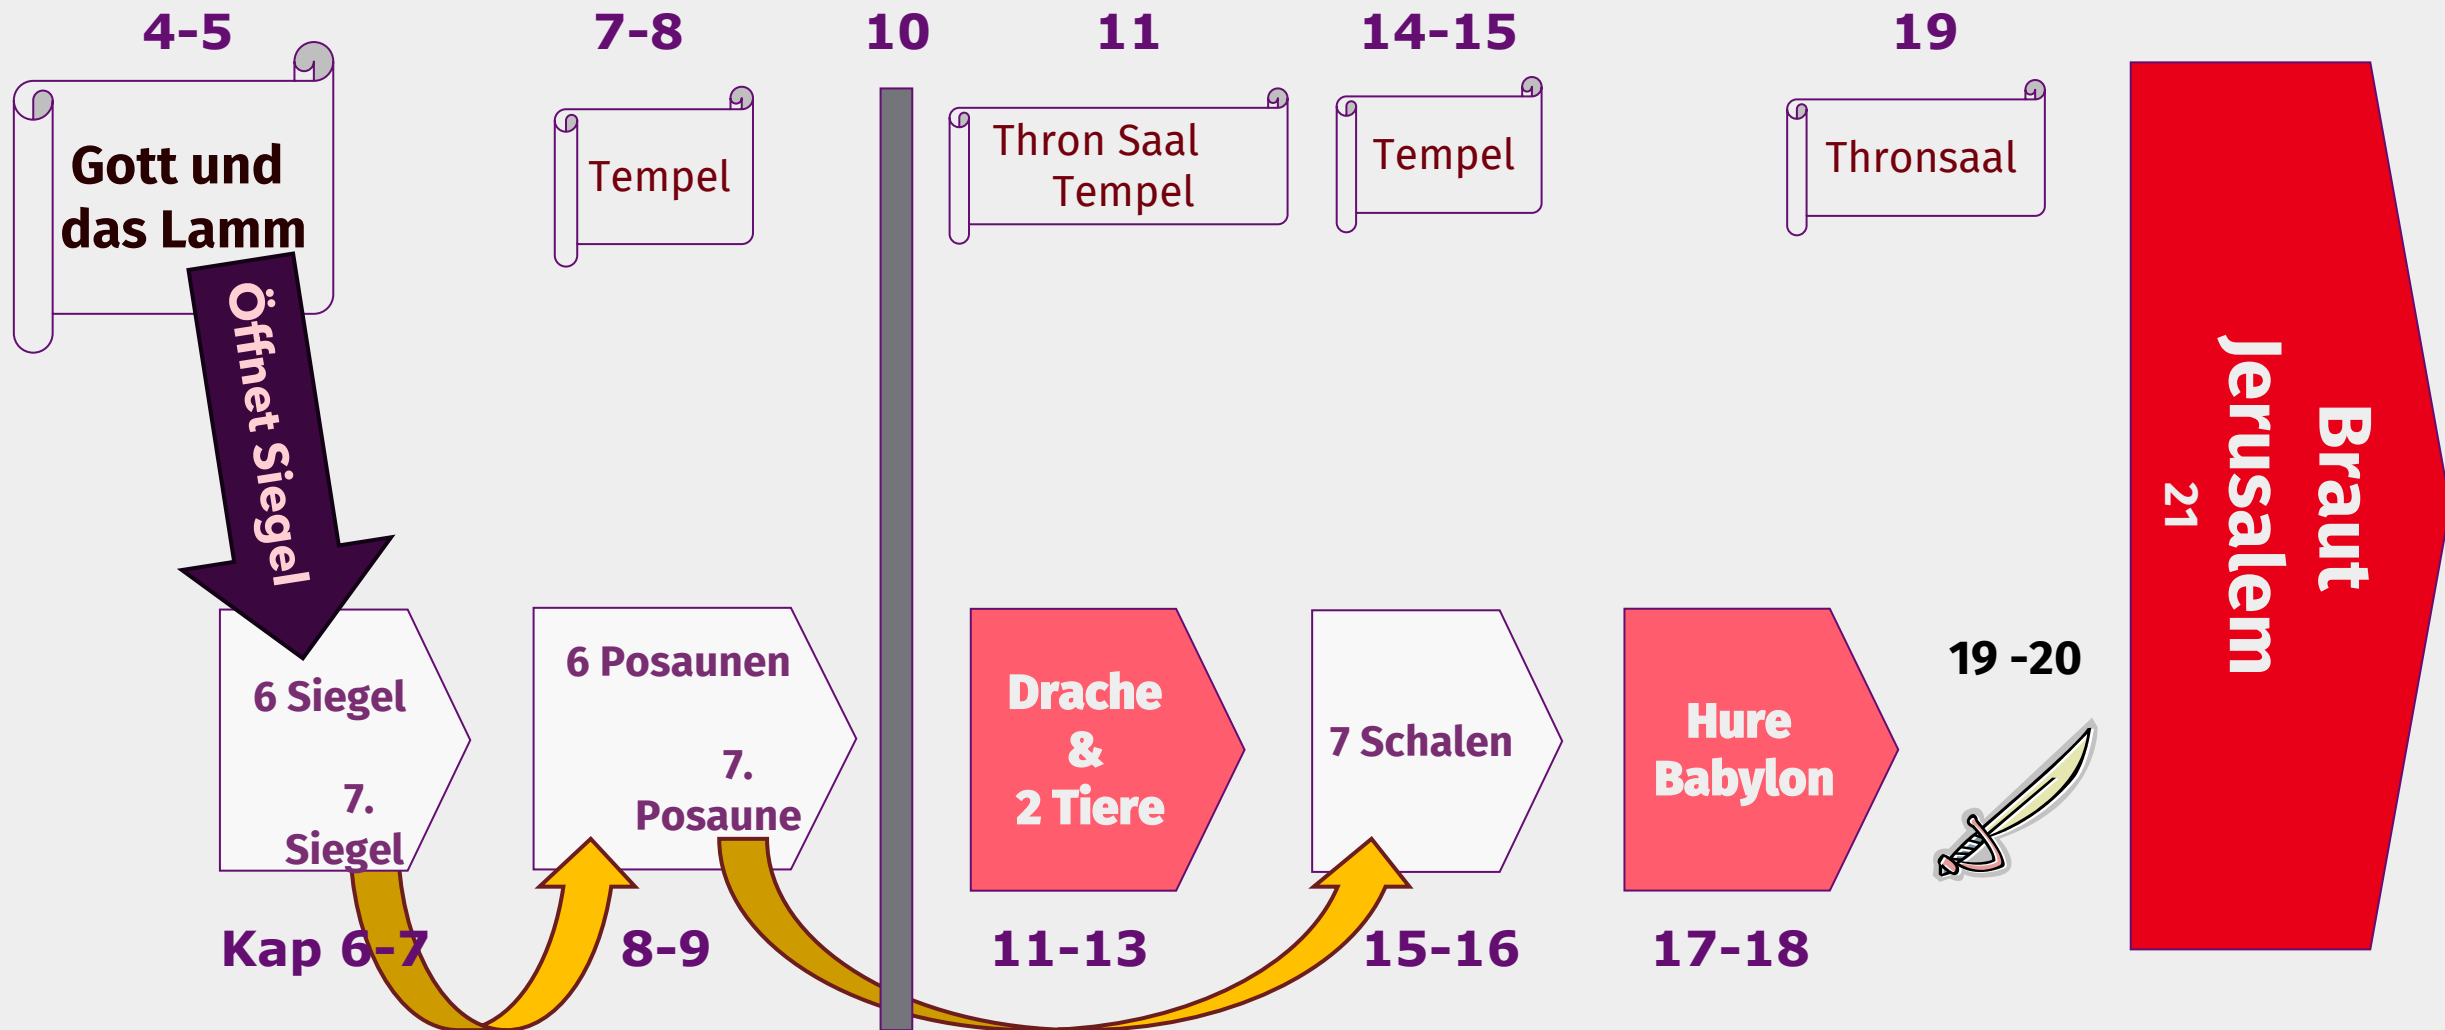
4-5
7-8
10
11
14-15
19

Gott und das Lamm

Öffnet Siegel

Tempel

Thron Saal
Tempel

Tempel

Thronsaal

Braut
Jerusalem
21

6 Siegel
7.
Siegel

6 Posaunen
7.
Posaune

Drache
&
2 Tiere

7 Schalen

Hure
Babylon

19 -20

Kap 6-7
8-9
11-13
15-16
17-18